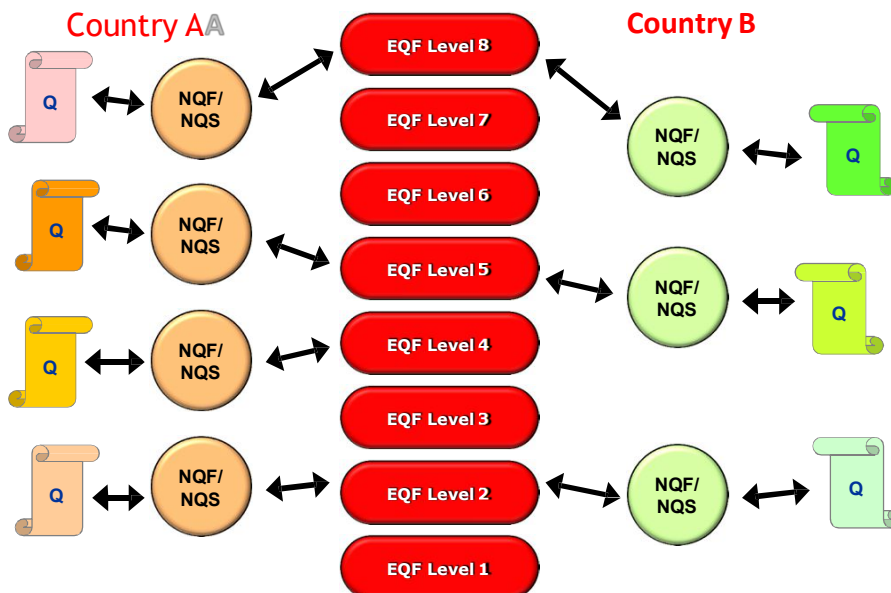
Country AA

Country B

Q

NQF/ NQS

EQF Level 8

NQF/ NQS

Q

EQF Level 7

EQF Level 6

Q

NQF/ NQS

EQF Level 5

NQF/ NQS

Q

Q

NQF/ NQS

EQF Level 4

EQF Level 3

Q

NQF/ NQS

EQF Level 2

NQF/ NQS

Q

EQF Level 1